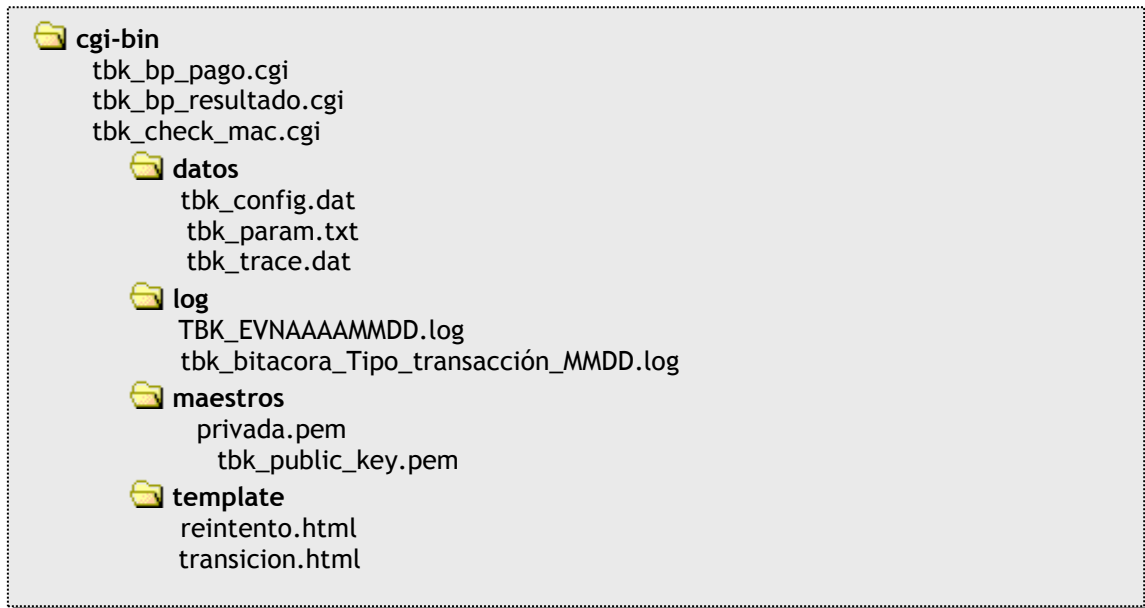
cgi-bin
tbk_bp_pago.cgi
tbk_bp_resultado.cgi
tbk_check_mac.cgi
datos
tbk_config.dat
tbk_param.txt
tbk_trace.dat
log
TBK_EVNAAAAMMDD.log
tbk_bitacora_Tipo_transacción_MMDD.log
maestros
privada.pem
tbk_public_key.pem
template
reintento.html
transicion.html